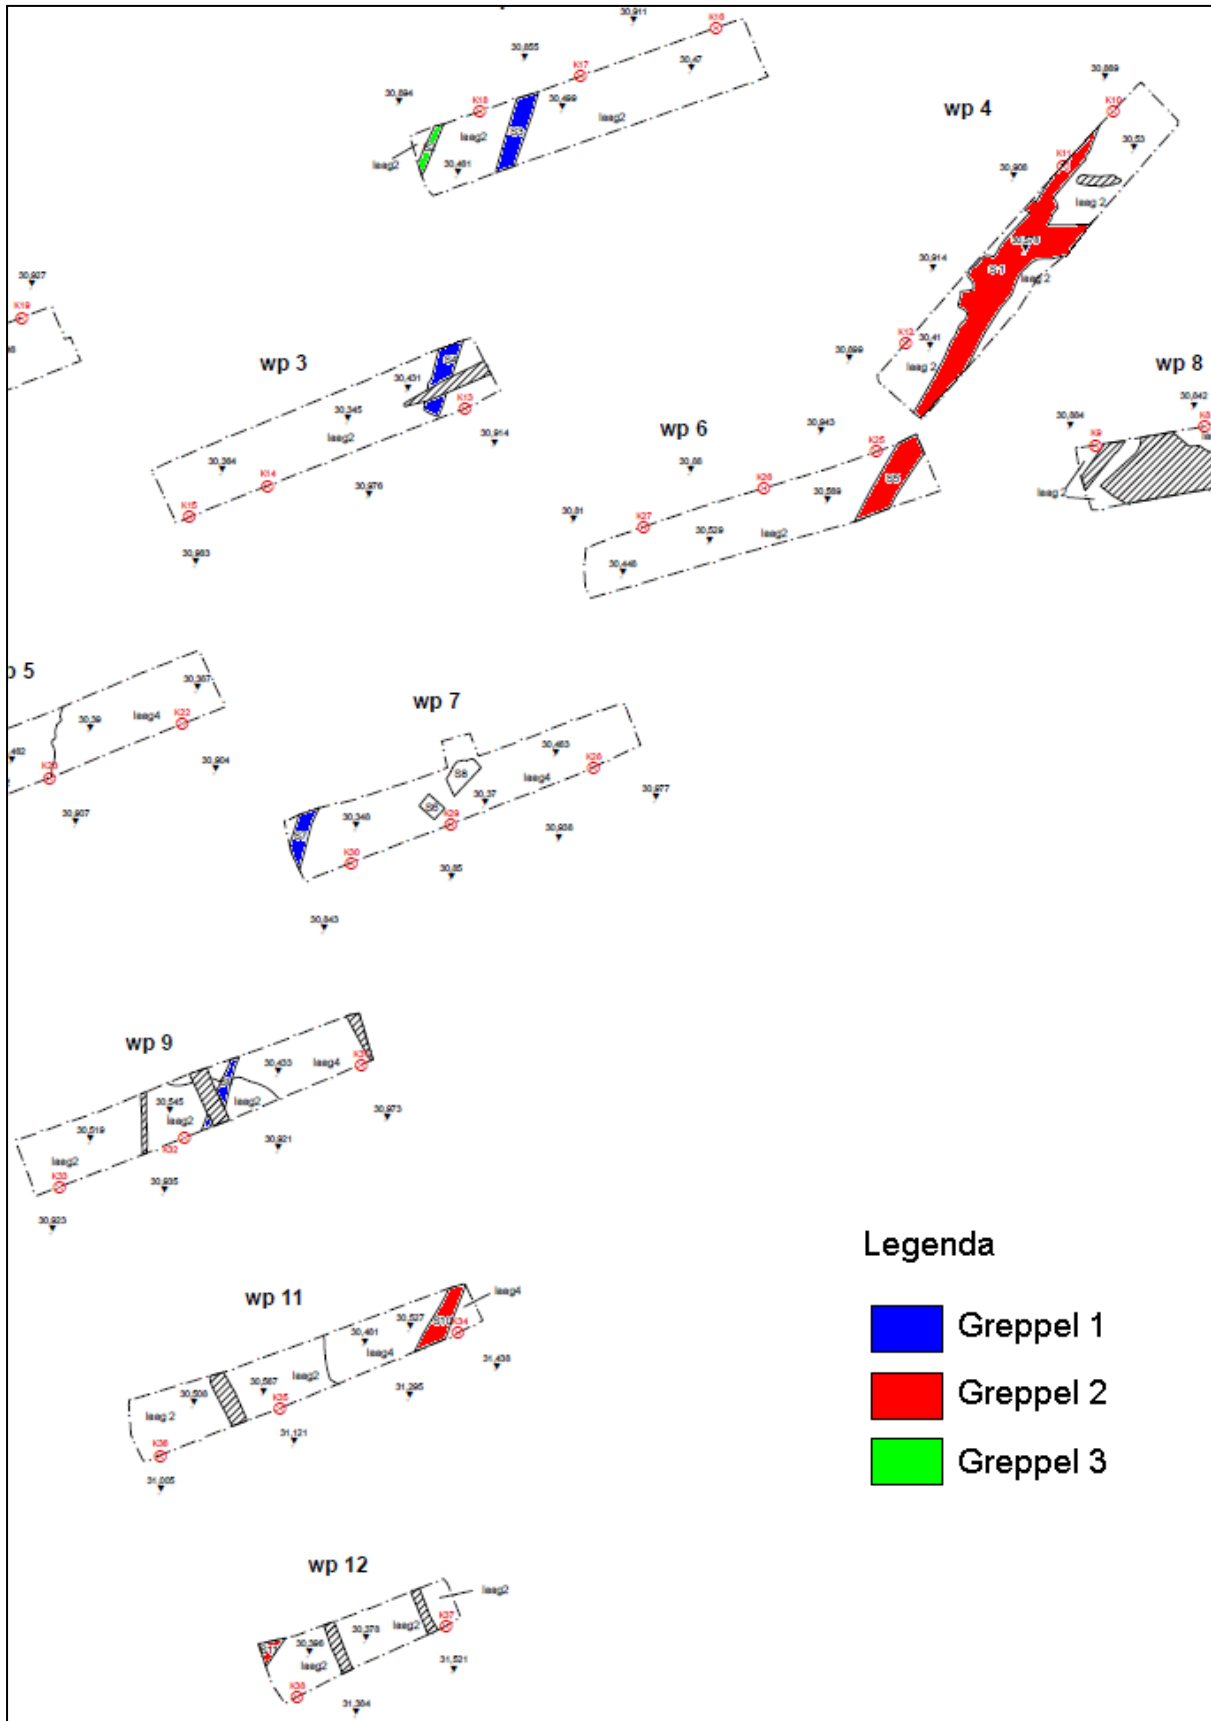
30,911
K16
30,855
K17
30,47
30,894
K18
30,499
laag2
laag2
laag2
30,461
wp 4
30,889
K10
30,53
K11
30,906
laag 2
S1
30,914
laag 2
K12
30,41
30,899
laag 2
wp 8
30,842
30,884
K9
laag 2
30,907
K19
wp 3
30,431
K13
30,345
30,914
laag2
30,384
K14
30,876
K15
30,983
wp 6
30,943
K25
30,86
K26
S5
30,589
30,81
K27
30,529
laag2
30,446
5
30,367
30,39
laag4
K22
30,904
K23
30,907
wp 7
30,463
K28
S6
laag4
30,37
30,977
S8
K29
30,348
30,938
K30
30,85
30,843
wp 9
30,433
laag4
laag2
30,545
laag2
30,519
30,973
K32
laag2
30,921
K33
30,935
30,923
Legenda
Greppel 1
Greppel 2
Greppel 3
wp 11
laag4
30,627
K34
30,461
laag4
31,438
laag2
30,587
30,506
31,295
laag 2
K35
31,121
K36
31,005
wp 12
laag2
K37
30,396
30,378
laag2
laag2
31,521
K38
31,304